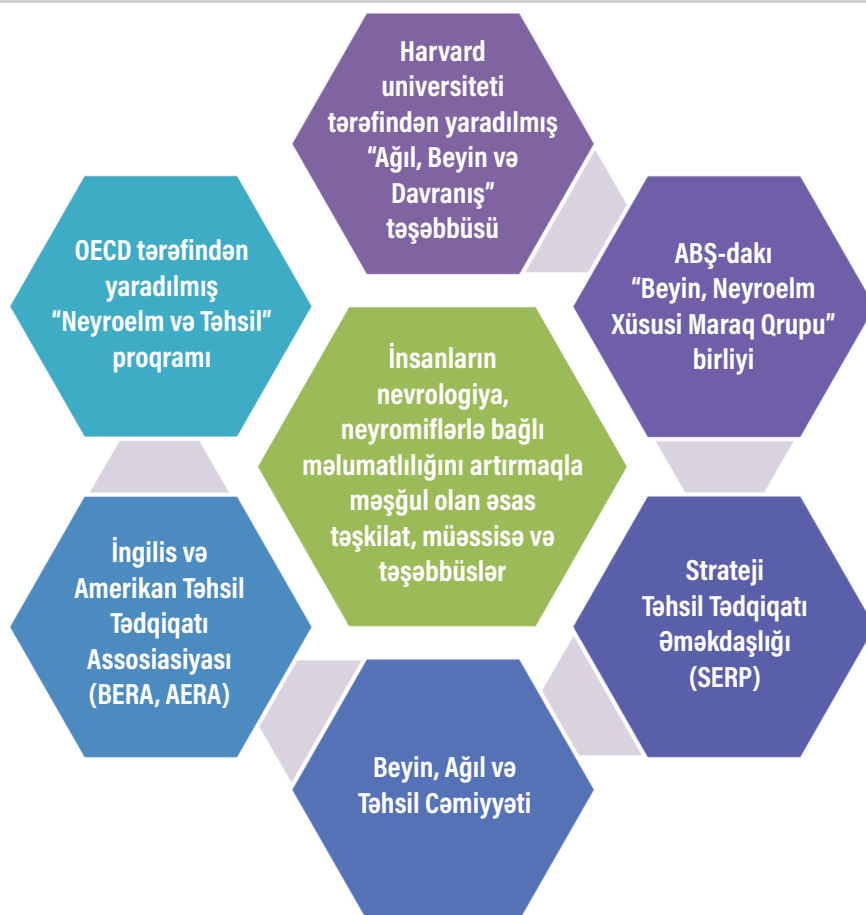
İnsanların nevrologiya, neyromiflərlə bağlı məlumatlılığını artırmaqla məşğul olan əsas təşkilat, müəssisə və təşəbbüslər

Harvard universiteti tərəfindən yaradılmış “Ağıl, Beyin və Davranış” təşəbbüsü

ABŞ-dakı “Beyin, Neyroelm Xüsusi Maraq Qrupu” birliyi

Strateji Təhsil Tədqiqatı Əməkdaşlığı (SERP)

Beyin, Ağıl və Təhsil Cəmiyyəti

İngilis və Amerikan Təhsil Tədqiqatı Assosiasiyası (BERA, AERA)

OECD tərəfindən yaradılmış “Neyroelm və Təhsil” proqramı